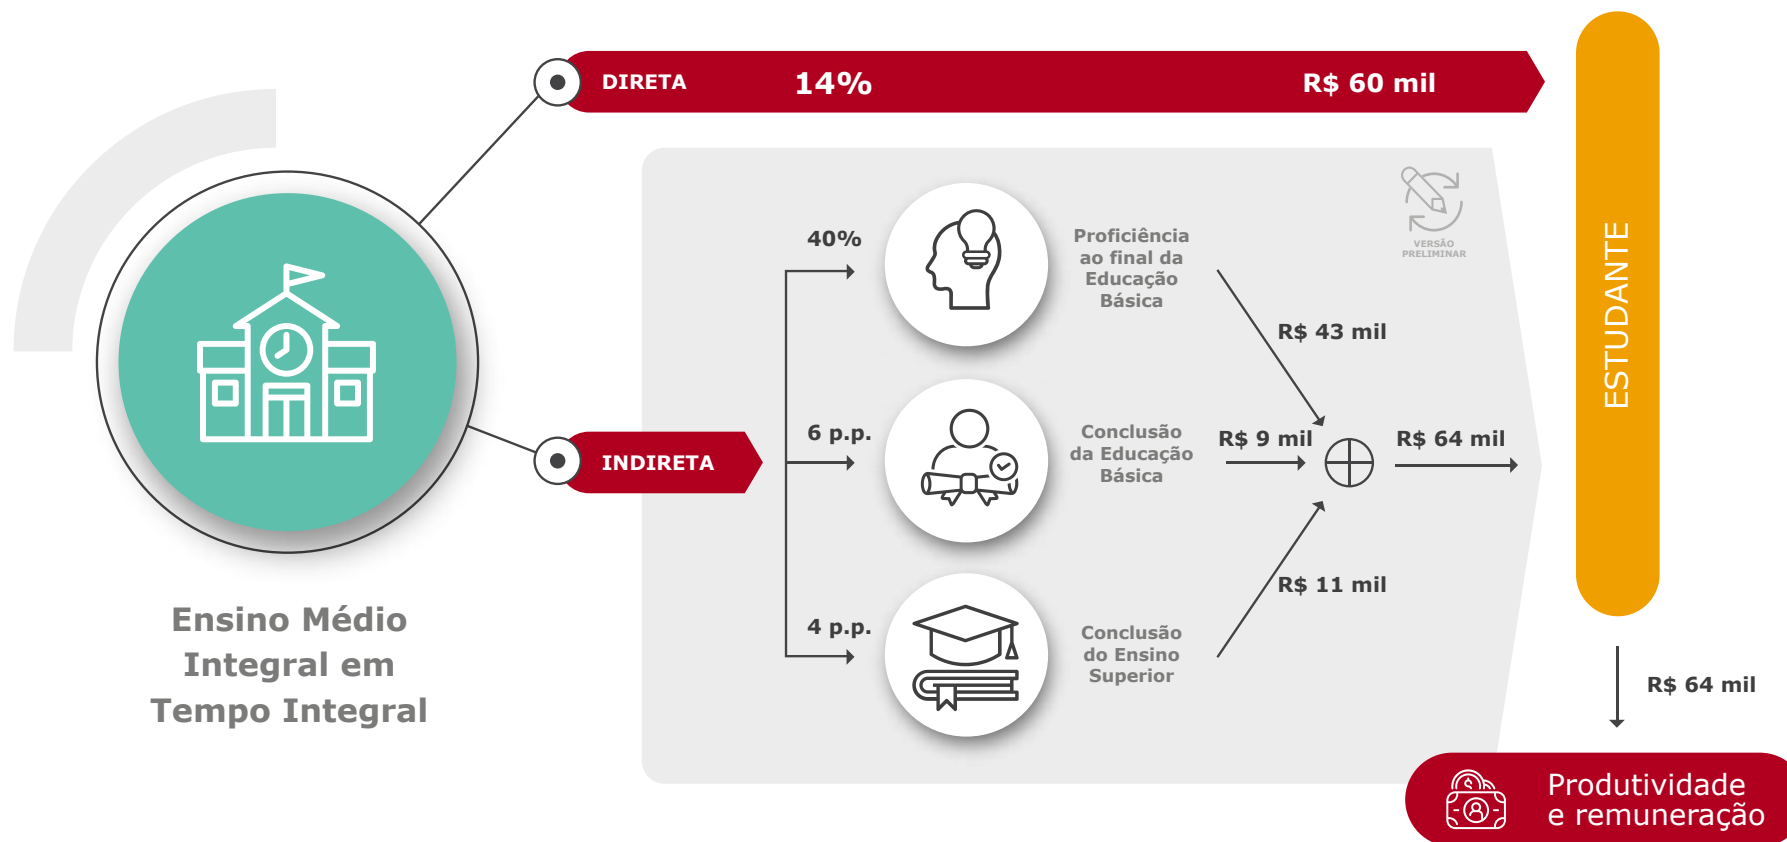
DIRETA 14% R$ 60 mil

ESTUDANTE

VERSÃO PRELIMINAR

40%

Proficiência ao final da Educação Básica

R$ 43 mil

6 p.p.

Conclusão da Educação Básica

R$ 9 mil

R$ 64 mil

INDIRETA

4 p.p.

R$ 11 mil

Conclusão do Ensino Superior

R$ 64 mil

Ensino Médio Integral em Tempo Integral

Produtividade e remuneração